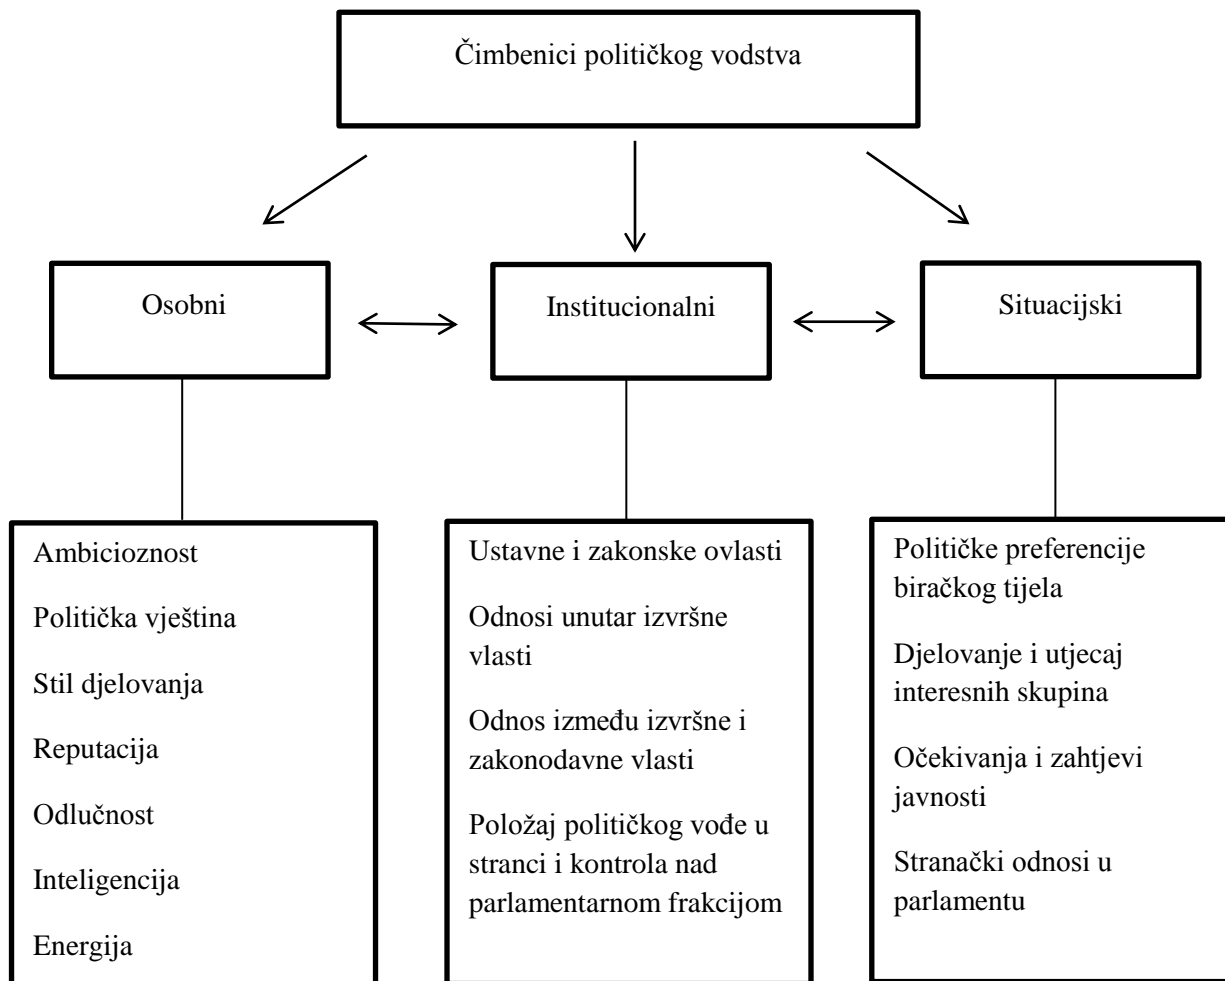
Čimbenici političkog vodstva

Osobni

Institucionalni

Situacijski

Ambicioznost

Politička vještina

Stil djelovanja

Reputacija

Odlučnost

Inteligencija

Energija

Ustavne i zakonske ovlasti

Odnosi unutar izvršne vlasti

Odnos između izvršne i zakonodavne vlasti

Položaj političkog vođe u stranci i kontrola nad parlamentarnom frakcijom

Političke preferencije biračkog tijela

Djelovanje i utjecaj interesnih skupina

Očekivanja i zahtjevi javnosti

Stranački odnosi u parlamentu